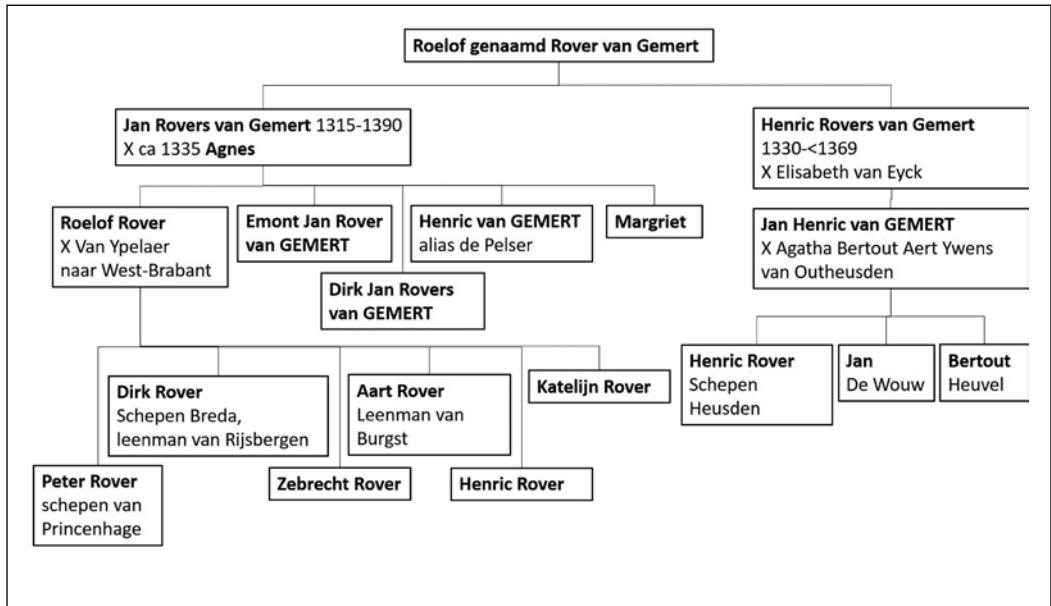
Roelof genaamd Rover van Gemert

Jan Rovers van Gemert 1315-1390
X ca 1335 Agnes

Henric Rovers van Gemert
1330-<1369
X Elisabeth van Eyck

Roelof Rover
X Van Ypelaer
naar West-Brabant

Emont Jan Rover van GEMERT

Henric van GEMERT
alias de Pelser

Margriet

Dirk Jan Rovers van GEMERT

Jan Henric van GEMERT
X Agatha Bertout Aert Ywens van Outheusden

Dirk Rover
Schepen Breda,
leenman van Rijsbergen

Aart Rover
Leenman van Burgst

Katelijn Rover

Henric Rover
Schepen
Heusden

Jan
De Wouw

Bertout
Heuvel

Peter Rover
schepen van
Princenhage

Zebrecht Rover

Henric Rover